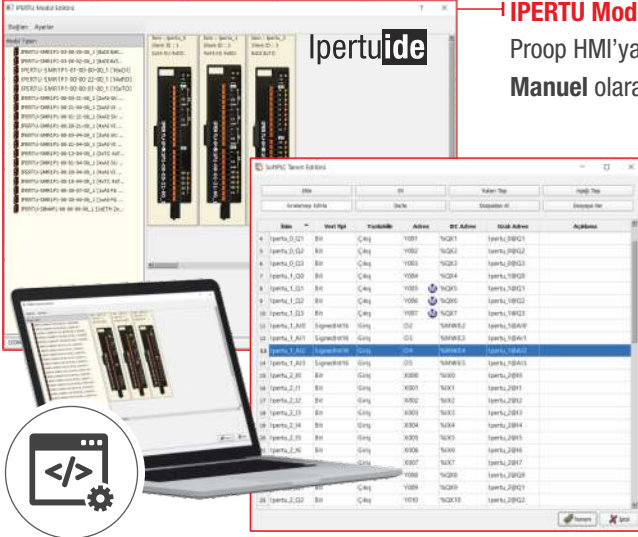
IPERTU Modül Editörü

Bağlan Ayarlar

Modül Tipleri

Ipertuide

IPERTU Mod

Proop HMI'ya

Manuel olara

SoftPLC Tanım Editörü

| İsim | Veri tipi | Yön | Adres | IEC Adres | Uzak Adres | Açıklama |
|---|---|---|---|---|---|---|
| Ipertu_0_Q1 | Bit | Çıkış | Y001 | %QX1 | Ipertu_0Q1 | |
| Ipertu_0_Q2 | Bit | Çıkış | Y002 | %QX2 | Ipertu_0Q2 | |
| Ipertu_0_Q3 | Bit | Çıkış | Y003 | %QX3 | Ipertu_0Q3 | |
| Ipertu_1_Q0 | Bit | Çıkış | Y004 | %QX4 | Ipertu_1Q0 | |
| Ipertu_1_Q1 | Bit | Çıkış | Y005 | %QX5 | Ipertu_1Q1 | |
| Ipertu_1_Q2 | Bit | Çıkış | Y006 | %QX6 | Ipertu_1Q2 | |
| Ipertu_1_Q3 | Bit | Çıkış | Y007 | %QX7 | Ipertu_1Q3 | |
| Ipertu_1_AI0 | SignedInt16 | Giriş | D2 | %MW2 | Ipertu_1AI0 | |
| Ipertu_1_AI1 | SignedInt16 | Giriş | D3 | %MW3 | Ipertu_1AI1 | |
| Ipertu_1_AI2 | SignedInt16 | Giriş | D4 | %MW4 | Ipertu_1AI2 | |
| Ipertu_1_AI3 | SignedInt16 | Giriş | D5 | %MW5 | Ipertu_1AI3 | |
| Ipertu_2_I0 | Bit | Giriş | X000 | %IX0 | Ipertu_2I0 | |
| Ipertu_2_I1 | Bit | Giriş | X001 | %IX1 | Ipertu_2I1 | |
| Ipertu_2_I2 | Bit | Giriş | X002 | %IX2 | Ipertu_2I2 | |
| Ipertu_2_I3 | Bit | Giriş | X003 | %IX3 | Ipertu_2I3 | |
| Ipertu_2_I4 | Bit | Giriş | X004 | %IX4 | Ipertu_2I4 | |
| Ipertu_2_I5 | Bit | Giriş | X005 | %IX5 | Ipertu_2I5 | |
| Ipertu_2_I6 | Bit | Giriş | X006 | %IX6 | Ipertu_2I6 | |
| Ipertu_2_I7 | Bit | Giriş | X007 | %IX7 | Ipertu_2I7 | |
| Ipertu_2_Q0 | Bit | Çıkış | Y010 | %QX8 | Ipertu_2Q0 | |
| Ipertu_2_Q1 | Bit | Çıkış | Y011 | %QX9 | Ipertu_2Q1 | |
| Ipertu_2_Q2 | Bit | Çıkış | Y010 | %QX10 | Ipertu_2Q2 | |

Tamam İptal